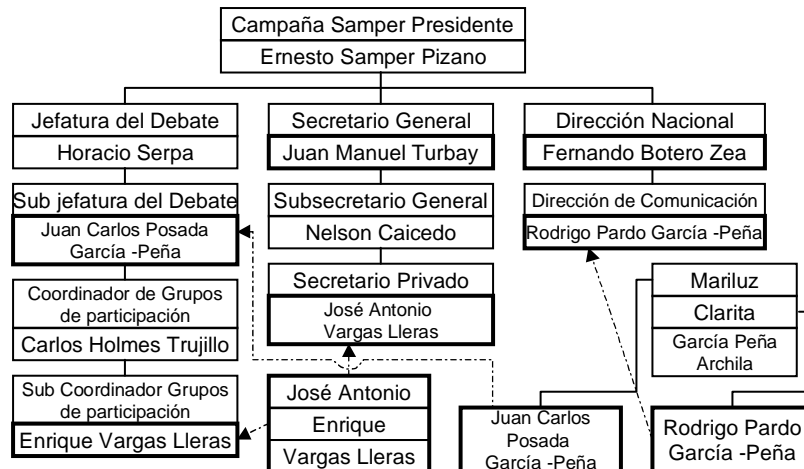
Campaña Samper Presidente
Ernesto Samper Pizano

Jefatura del Debate
Horacio Serpa

Sub jefatura del Debate
Juan Carlos Posada García -Peña

Coordinador de Grupos de participación
Carlos Holmes Trujillo

Sub Coordinador Grupos de participación
Enrique Vargas Lleras

Secretario General
Juan Manuel Turbay

Subsecretario General
Nelson Caicedo

Secretario Privado
José Antonio Vargas Lleras

José Antonio
Enrique
Vargas Lleras

Dirección Nacional
Fernando Botero Zea

Dirección de Comunicación
Rodrigo Pardo García -Peña

Mariluz
Clarita
García Peña Archila

Juan Carlos Posada García -Peña

Rodrigo Pardo García -Peña